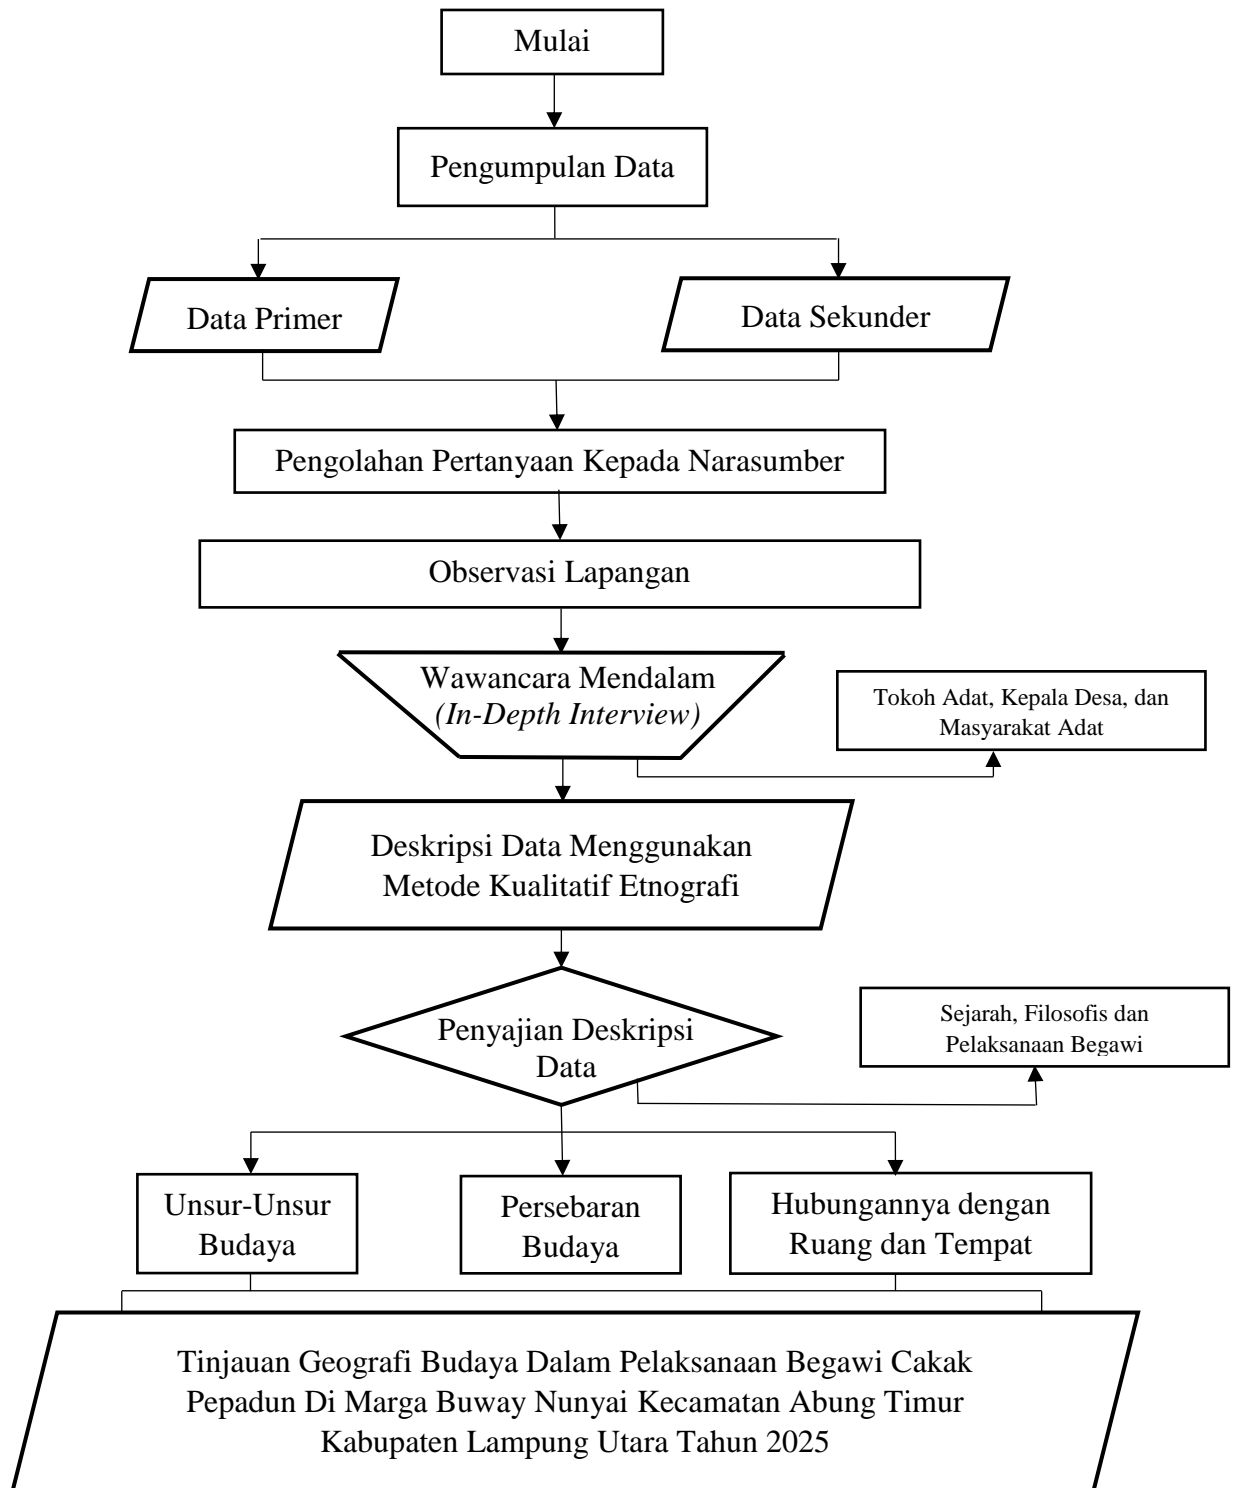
Mulai

Pengumpulan Data

Data Primer

Data Sekunder

Pengolahan Pertanyaan Kepada Narasumber

Observasi Lapangan

Wawancara Mendalam *(In-Depth Interview)*

Tokoh Adat, Kepala Desa, dan Masyarakat Adat

Deskripsi Data Menggunakan Metode Kualitatif Etnografi

Penyajian Deskripsi Data

Sejarah, Filosofis dan Pelaksanaan Begawi

Unsur-Unsur Budaya

Persebaran Budaya

Hubungannya dengan Ruang dan Tempat

Tinjauan Geografi Budaya Dalam Pelaksanaan Begawi Cakak Pepadun Di Marga Buway Nunyai Kecamatan Abung Timur Kabupaten Lampung Utara Tahun 2025